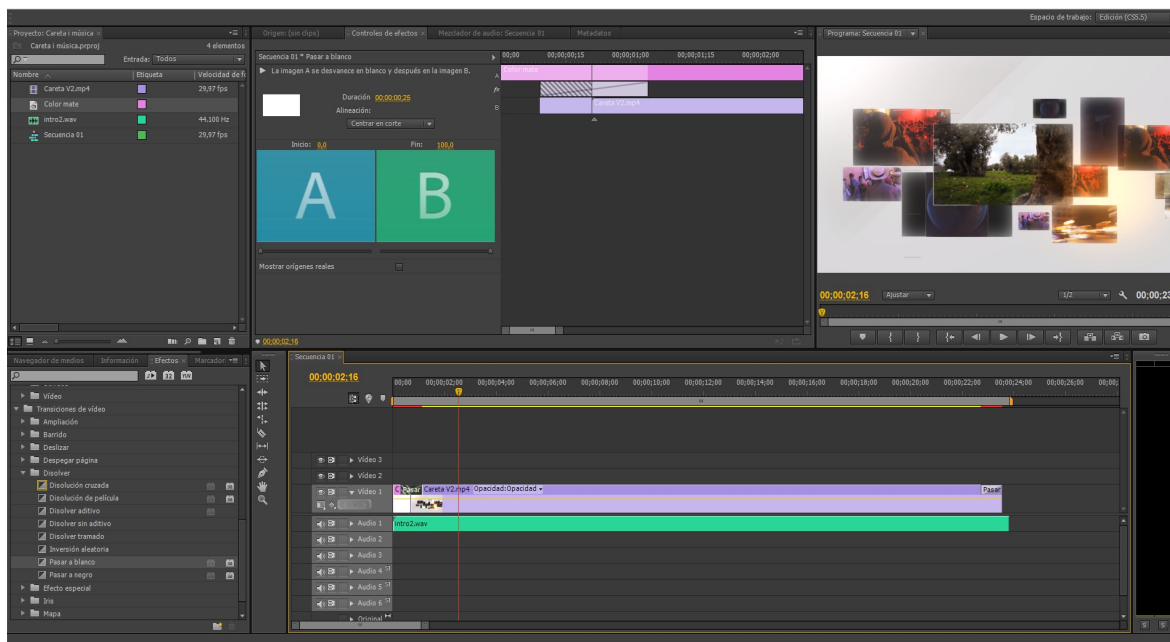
Espacio de trabajo: Edición (CS5.5)

Proyecto: Careta i música ×
Careta i música.prproj 4 elementos
Entrada: Todos
| Nombre | Etiqueta | Velocidad de f |
|---|---|---|
| Careta V2.mp4 | | 29,97 fps |
| Color mate | | |
| intro2.wav | | 44.100 Hz |
| Secuencia 01 | | 29,97 fps |

Origen: (sin clips) Controles de efectos × Mezclador de audio: Secuencia 01 Metadatos
Secuencia 01 * Pasar a blanco
La imagen A se desvanece en blanco y después en la imagen B.
Duración 00;00;00;26
Alineación:
Centrar en corte
Inicio: 0,0 Fin: 100,0
A B
Mostrar orígenes reales
00;00 00;00;00;15 00;00;01;00 00;00;01;15 00;00;02;00
Color mate
Careta V2.mp4
00;00;02;16

Programa: Secuencia 01 ×
00;00;02;16 Ajustar 1/2 00;00;23

Navegador de medios Información Efectos × Marcador
Vídeo
Transiciones de vídeo
Ampliación
Barrido
Deslizar
Despegar página
Disolver
Disolución cruzada
Disolución de película
Disolver aditivo
Disolver sin aditivo
Disolver tramado
Inversión aleatoria
Pasar a blanco
Pasar a negro
Efecto especial
Iris
Mapa

Secuencia 01 ×
00;00;02;16
00;00 00;00;02;00 00;00;04;00 00;00;06;00 00;00;08;00 00;00;10;00 00;00;12;00 00;00;14;00 00;00;16;00 00;00;18;00 00;00;20;00 00;00;22;00 00;00;24;00 00;00;26;00 00;00;
Vídeo 3
Vídeo 2
Vídeo 1
Pasar Careta V2.mp4 Opacidad:Opacidad
Pasar
Audio 1
intro2.wav
Audio 2
Audio 3
Audio 4
Audio 5
Audio 6
Original